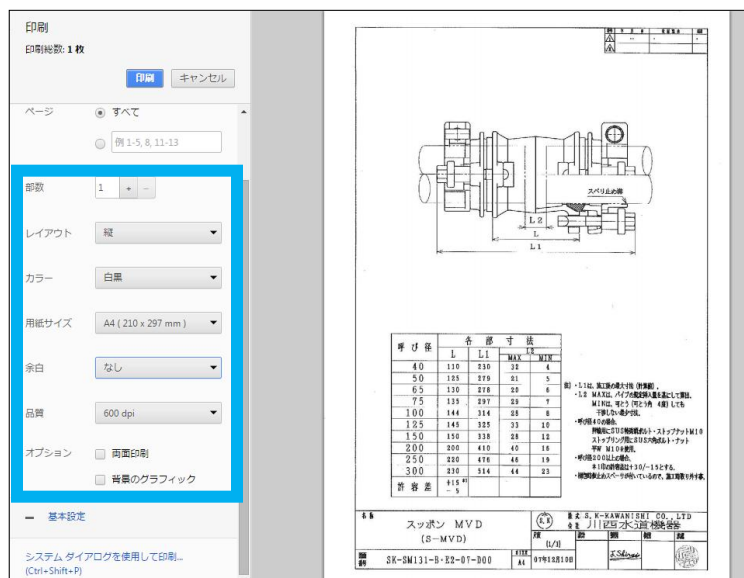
印刷

印刷総数: 1 枚

印刷 キャンセル

ページ すべて

例 1-5, 8, 11-13

部数 1 + −

レイアウト 縦

カラー 白黒

用紙サイズ A4 ( 210 x 297 mm )

余白 なし

品質 600 dpi

オプション 両面印刷

背景のグラフィック

基本設定

システム ダイアログを使用して印刷...
(Ctrl+Shift+P)

スベリ止め溝

L2

L

L1

| 呼び径 | 各部寸法 L | L1 | L2 MAX | L2 MIN |
|---|---|---|---|---|
| 40 | 110 | 230 | 32 | 4 |
| 50 | 125 | 279 | 21 | 5 |
| 65 | 130 | 278 | 20 | 6 |
| 75 | 135 | 297 | 29 | 7 |
| 100 | 144 | 314 | 25 | 8 |
| 125 | 145 | 325 | 33 | 10 |
| 150 | 150 | 338 | 28 | 12 |
| 200 | 200 | 410 | 40 | 16 |
| 250 | 220 | 476 | 46 | 19 |
| 300 | 230 | 514 | 44 | 23 |
| 許容差 | +15 −5 | | | |

注) ・L1は、施工時の最大寸法（計算値）。
・L2 MAXは、パイプの配管時入量を示します。MINは、可とう（片側 4度）しても干渉しない最小寸法。
・呼び径40の場合、押輪部にSUS製硬質ボルト・ストップナットM10ストップリング用にSUS六角ボルト・ナット平座 M10使用。
・呼び径200以上の場合、本体の両面は±30/−15とする。
・施行時止めスペーサは外しているので、施工後必ず外す事。

名称 スッポン MVD (S−MVD)

S.K 株式会社 S.K-KAWANISHI CO., LTD 川西水道機器

図番 SK-SM131-B・E2-07-D00

尺度 (1/1)

A4

07年12月10日

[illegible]